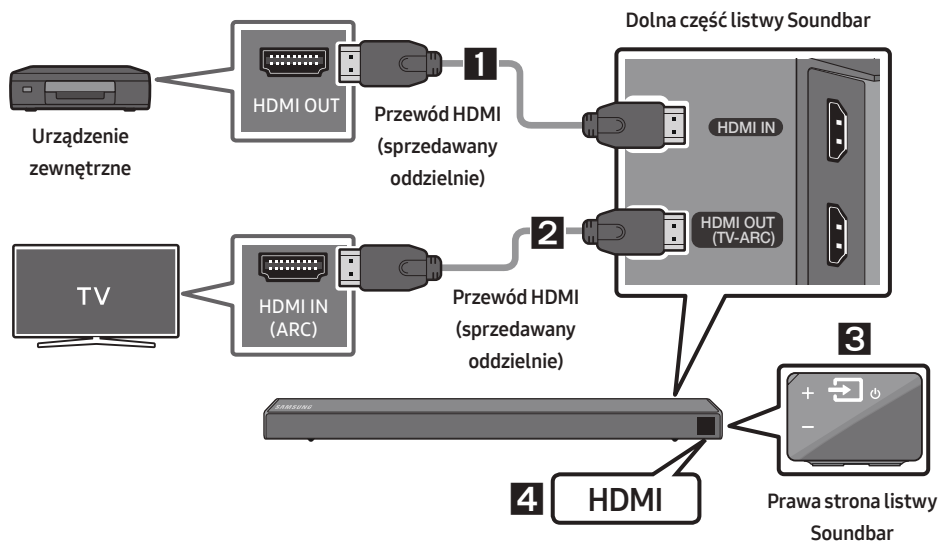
Dolna część listwy Soundbar

HDMI OUT

1

Urządzenie zewnętrzne

Przewód HDMI (sprzedawany oddzielnie)

HDMI IN

2

HDMI OUT (TV-ARC)

TV

HDMI IN (ARC)

Przewód HDMI (sprzedawany oddzielnie)

3

+

–

SAMSUNG

4

HDMI

Prawa strona listwy Soundbar